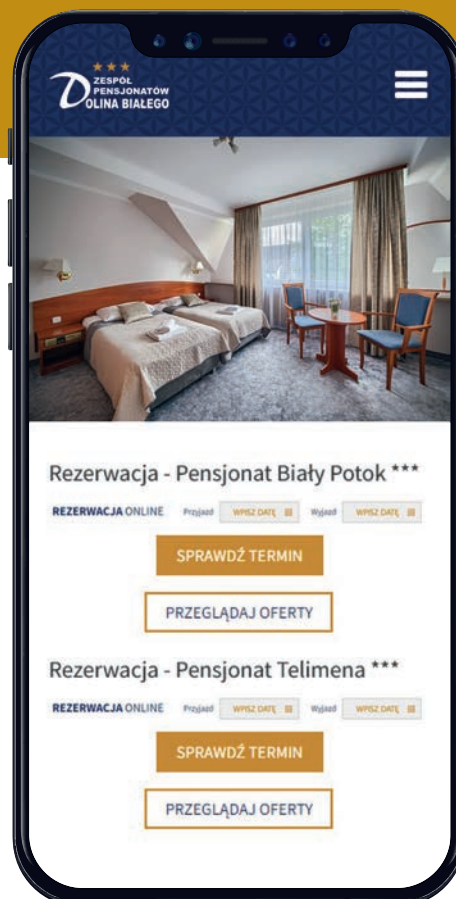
★★★
ZESPÓŁ PENSJONATÓW
DOLINA BIAŁEGO

Rezerwacja - Pensjonat Biały Potok ***

REZERWACJA ONLINE Przyjazd WPISZ DATĘ Wyjazd WPISZ DATĘ

SPRAWDŹ TERMIN

PRZEGLĄDAJ OFERTY

Rezerwacja - Pensjonat Telimena ***

REZERWACJA ONLINE Przyjazd WPISZ DATĘ Wyjazd WPISZ DATĘ

SPRAWDŹ TERMIN

PRZEGLĄDAJ OFERTY